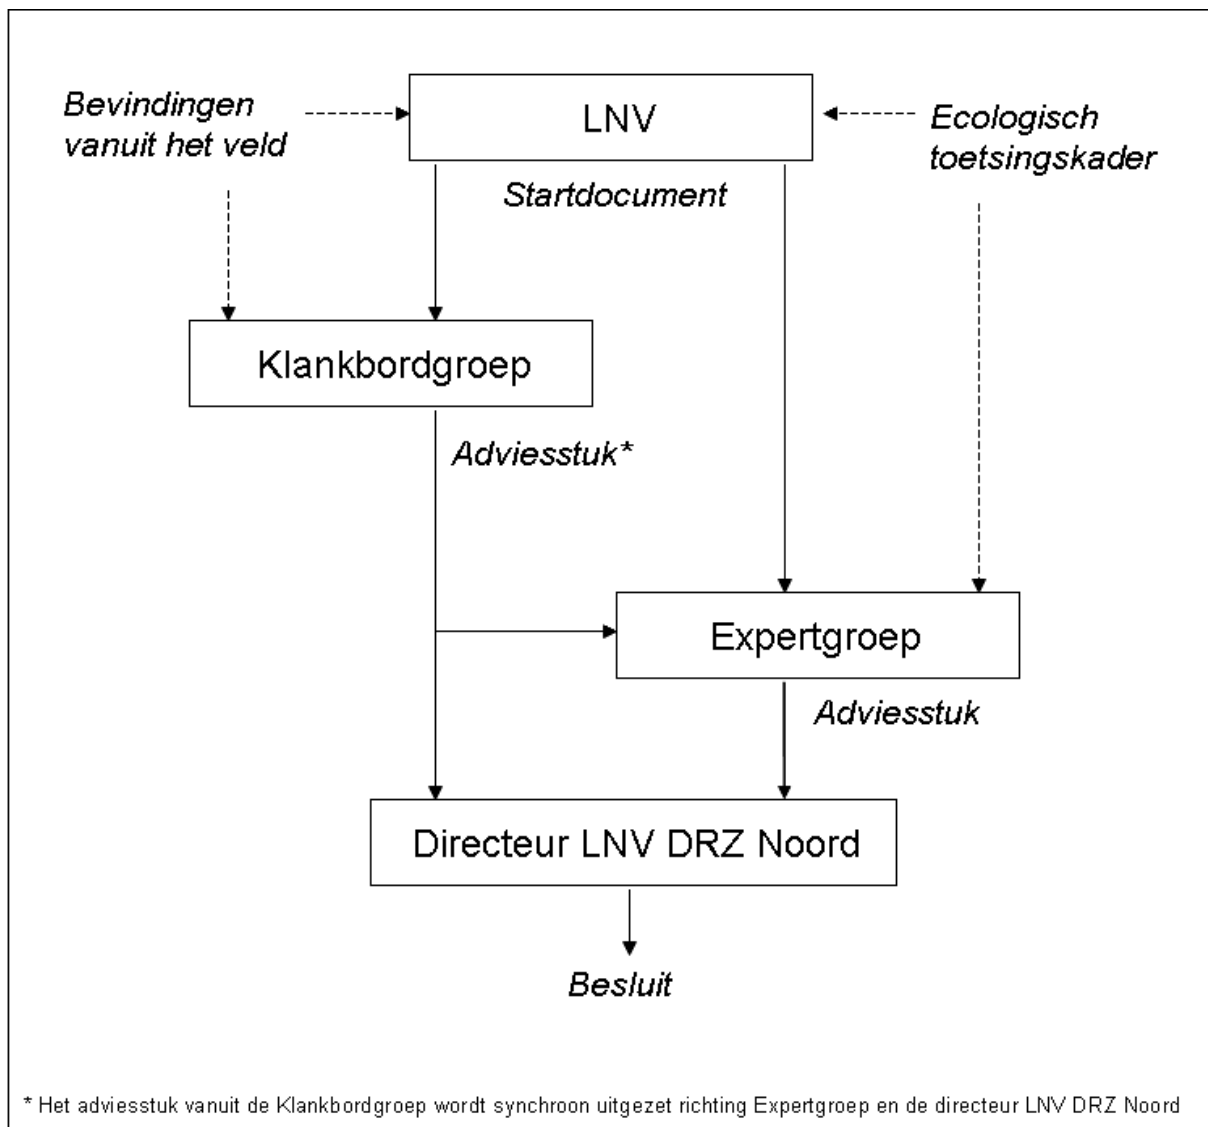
Bevindingen vanuit het veld

LNV

Ecologisch toetsingskader

Startdocument

Klankbordgroep

Adviesstuk*

Expertgroep

Adviesstuk

Directeur LNV DRZ Noord

Besluit

* Het adviesstuk vanuit de Klankbordgroep wordt synchroon uitgezet richting Expertgroep en de directeur LNV DRZ Noord